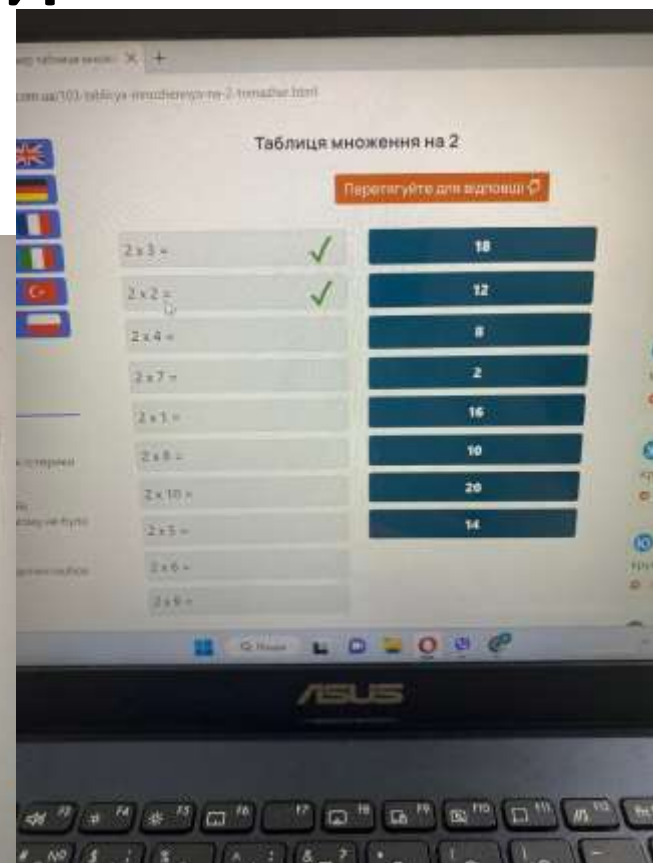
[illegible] таблиця множ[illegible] ×

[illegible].com.ua/103-tablicya-mnozhennya-na-2-trenazher.html

Таблиця множення на 2

Перетягуйте для відповіді

| | |
|---|---|
| 2 x 3 = | 18 |
| 2 x 2 = | 12 |
| 2 x 4 = | 8 |
| 2 x 7 = | 2 |
| 2 x 1 = | 16 |
| 2 x 8 = | 10 |
| 2 x 10 = | 20 |
| 2 x 5 = | 14 |
| 2 x 6 = | |
| 2 x 9 = | |

Пошук

ASUS